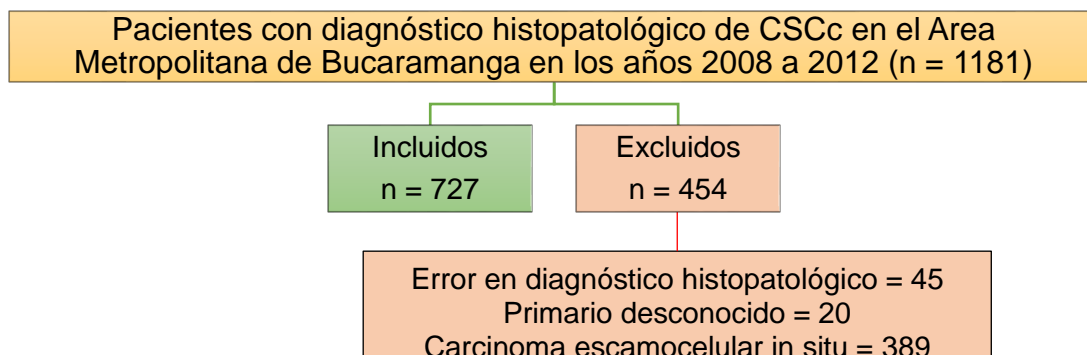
Pacientes con diagnóstico histopatológico de CSCc en el Area Metropolitana de Bucaramanga en los años 2008 a 2012 (n = 1181)

Incluidos
n = 727

Excluidos
n = 454

Error en diagnóstico histopatológico = 45
Primario desconocido = 20
Carcinoma escamocelular in situ = 389